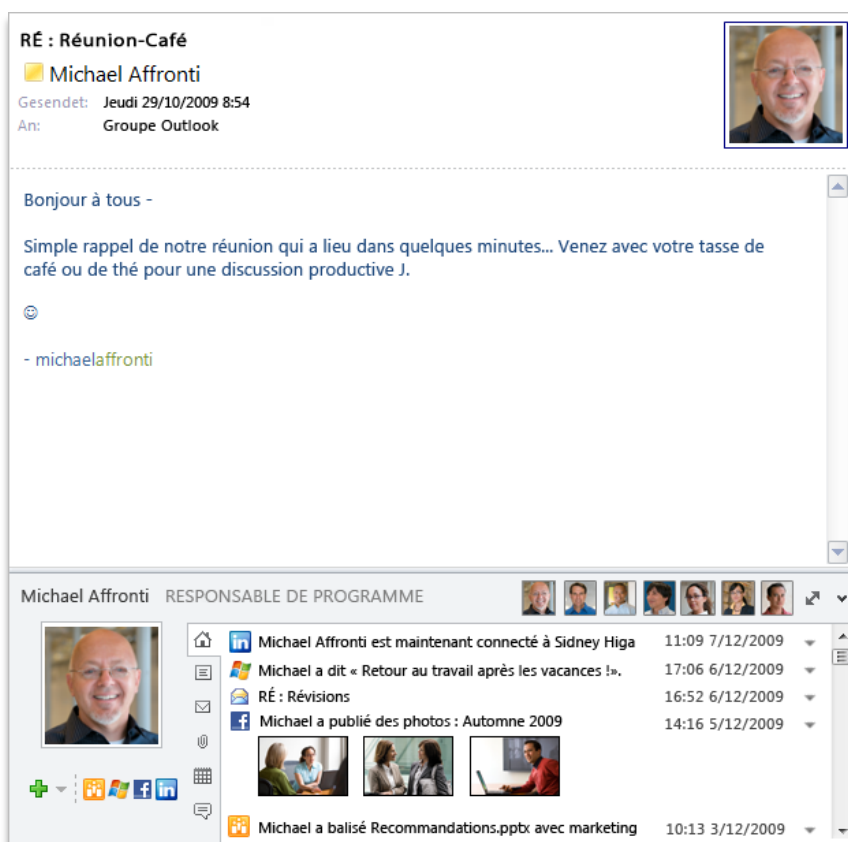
RÉ : Réunion-Café
Michael Affronti
Gesendet: Jeudi 29/10/2009 8:54
An: Groupe Outlook

Bonjour à tous -

Simple rappel de notre réunion qui a lieu dans quelques minutes... Venez avec votre tasse de café ou de thé pour une discussion productive J.

☺

- michaelaffronti

Michael Affronti RESPONSABLE DE PROGRAMME

Michael Affronti est maintenant connecté à Sidney Higa 11:09 7/12/2009
Michael a dit « Retour au travail après les vacances !». 17:06 6/12/2009
RÉ : Révisions 16:52 6/12/2009
Michael a publié des photos : Automne 2009 14:16 5/12/2009
Michael a balisé Recommandations.pptx avec marketing 10:13 3/12/2009